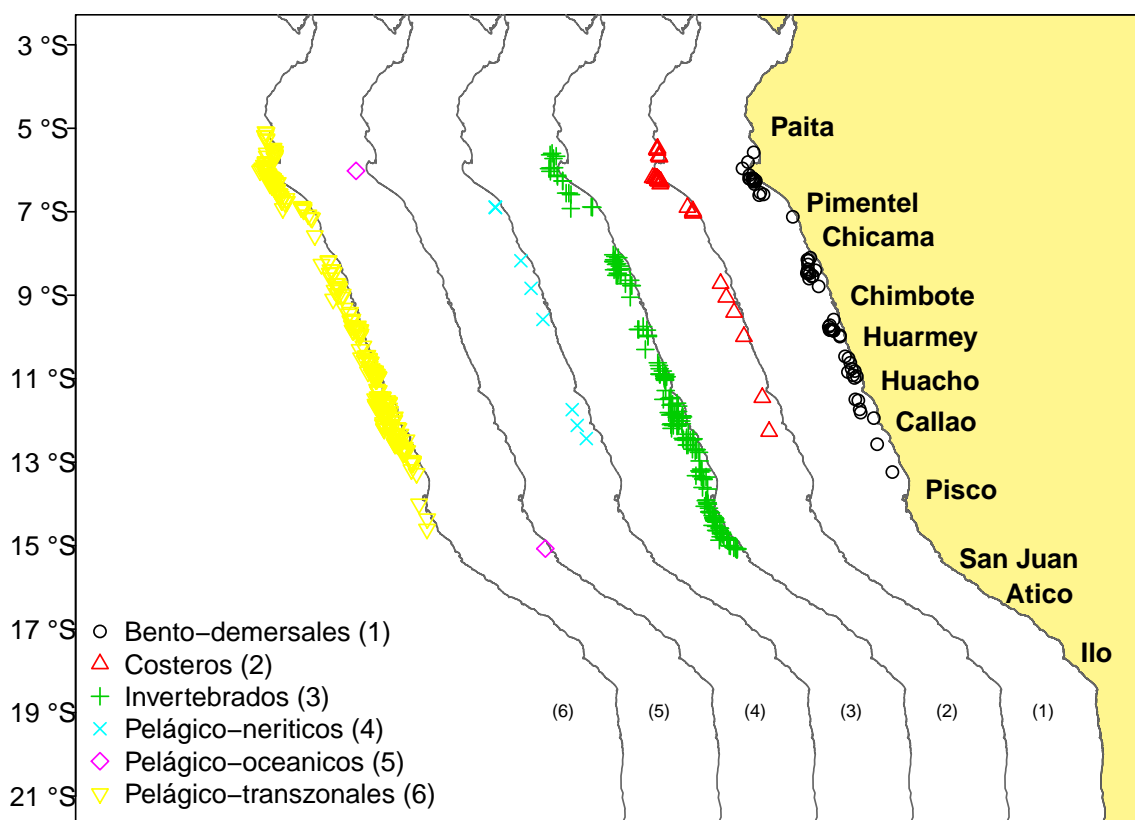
3 °S
5 °S
7 °S
9 °S
11 °S
13 °S
15 °S
17 °S
19 °S
21 °S

Paita
Pimentel
Chicama
Chimbote
Huarmey
Huacho
Callao
Pisco
San Juan
Atico
Ilo

(6) (5) (4) (3) (2) (1)

Bento−demersales (1)
Costeros (2)
Invertebrados (3)
Pelágico−neriticos (4)
Pelágico−oceanicos (5)
Pelágico−transzonales (6)